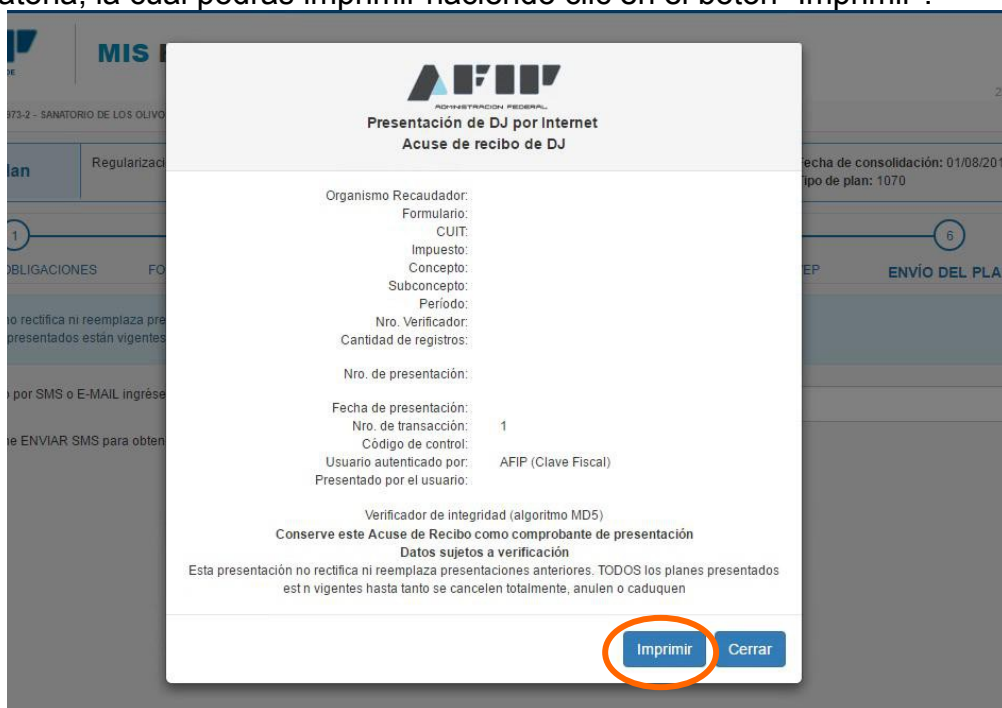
atoria, la cual podrás imprimir haciendo clic en el botón "Imprimir".

MIS

373-2 - SANATORIO DE LOS OLIVO

lan

Regularizaci

Fecha de consolidación: 01/08/201

Tipo de plan: 1070

1

6

BLIGACIONES

FO

EP

ENVÍO DEL PLA

no rectifica ni reemplaza pre presentados están vigentes

por SMS o E-MAIL ingrése

ne ENVIAR SMS para obten

AFIP

ADMINISTRACION FEDERAL

Presentación de DJ por Internet
Acuse de recibo de DJ

Organismo Recaudador:
Formulario:
CUIT:
Impuesto:
Concepto:
Subconcepto:
Período:
Nro. Verificador:
Cantidad de registros:

Nro. de presentación:

Fecha de presentación:
Nro. de transacción: 1
Código de control:
Usuario autenticado por: AFIP (Clave Fiscal)
Presentado por el usuario:

Verificador de integridad (algoritmo MD5)
Conserve este Acuse de Recibo como comprobante de presentación
Datos sujetos a verificación
Esta presentación no rectifica ni reemplaza presentaciones anteriores. TODOS los planes presentados est n vigentes hasta tanto se cancelen totalmente, anulen o caduquen

Imprimir
Cerrar